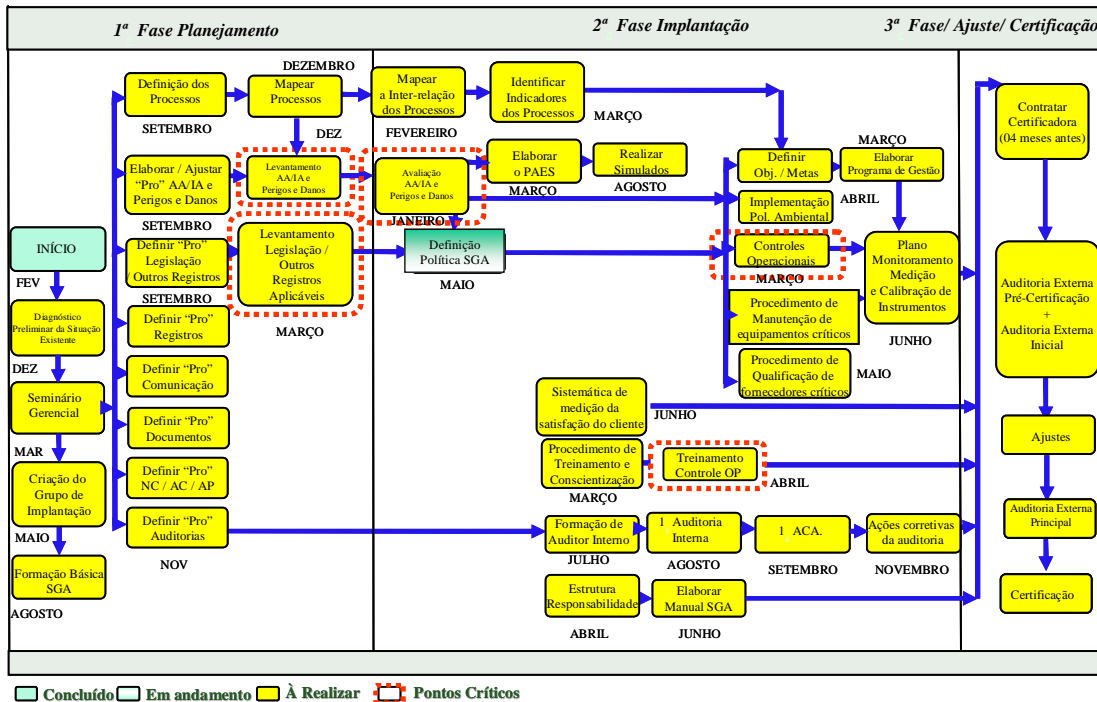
1ª Fase Planejamento

2ª Fase Implantação

3ª Fase/ Ajuste/ Certificação

INÍCIO

FEV

Diagnóstico Preliminar da Situação Existente

DEZ

Seminário Gerencial

MAR

Criação do Grupo de Implantação

MAIO

Formação Básica SGA

AGOSTO

Definição dos Processos

SETEMBRO

Elaborar / Ajustar "Pro" AA/IA e Perigos e Danos

SETEMBRO

Definir "Pro" Legislação Outros Registros

SETEMBRO

Definir "Pro" Registros

Definir "Pro" Comunicação

Definir "Pro" Documentos

Definir "Pro" NC / AC / AP

Definir "Pro" Auditorias

NOV

DEZEMBRO

Mapear Processos

DEZ

Levantamento AA/IA e Perigos e Danos

Levantamento Legislação / Outros Registros Aplicáveis

MARÇO

Mapear a Inter-relação dos Processos

FEVEREIRO

Identificar Indicadores dos Processos

MARÇO

Avaliação AA/IA e Perigos e Danos

JANEIRO

Elaborar o PAES

MARÇO

Realizar Simulados

AGOSTO

Definição Política SGA

MAIO

Definir Obj. / Metas

MARÇO

Elaborar Programa de Gestão

ABRIL

Implementação Pol. Ambiental

Controles Operacionais

MARÇO

Plano Monitoramento Medição e Calibração de Instrumentos

JUNHO

Procedimento de Manutenção de equipamentos críticos

Procedimento de Qualificação de fornecedores críticos

MAIO

Sistemática de medição da satisfação do cliente

JUNHO

Procedimento de Treinamento e Conscientização

MARÇO

Treinamento Controle OP

ABRIL

Formação de Auditor Interno

JULHO

1 Auditoria Interna

AGOSTO

1 ACA.

SETEMBRO

Ações corretivas da auditoria

NOVEMBRO

Estrutura Responsabilidade

ABRIL

Elaborar Manual SGA

JUNHO

Contratar Certificadora (04 meses antes)

Auditoria Externa Pré-Certificação + Auditoria Externa Inicial

Ajustes

Auditoria Externa Principal

Certificação

Concluído Em andamento À Realizar Pontos Críticos